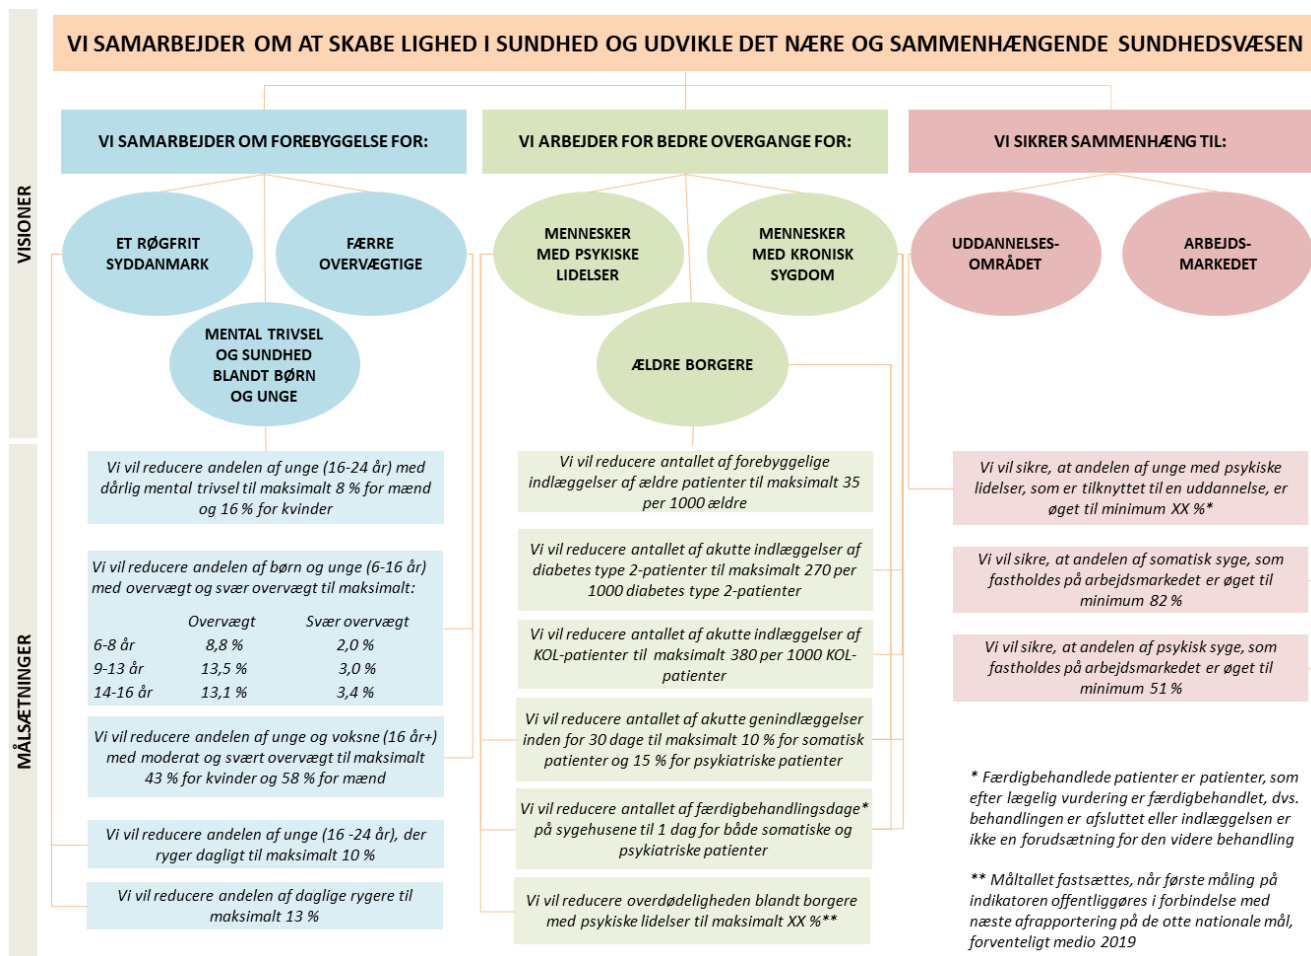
VI SAMARBEJDER OM AT SKABE LIGHED I SUNDHED OG UDVIKLE DET NÆRE OG SAMMENHÆNGENDE SUNDHEDSVÆSEN

VISIONER

VI SAMARBEJDER OM FOREBYGGELSE FOR:

VI ARBEJDER FOR BEDRE OVERGANGE FOR:

VI SIKRER SAMMENHÆNG TIL:

ET RØGFRIT SYDDANMARK

FÆRRE OVERVÆGTIGE

MENTAL TRIVSEL OG SUNDHED BLANDT BØRN OG UNGE

MENNESKER MED PSYKISKE LIDELSER

MENNESKER MED KRONISK SYGDOM

ÆLDRE BORGERE

UDDANNELSES-OMRÅDET

ARBEJDS-MARKEDET

MÅLSÆTNINGER

Vi vil reducere andelen af unge (16-24 år) med dårlig mental trivsel til maksimalt 8 % for mænd og 16 % for kvinder

Vi vil reducere andelen af børn og unge (6-16 år) med overvægt og svær overvægt til maksimalt:

| | Overvægt | Svær overvægt |
|---|---|---|
| 6-8 år | 8,8 % | 2,0 % |
| 9-13 år | 13,5 % | 3,0 % |
| 14-16 år | 13,1 % | 3,4 % |

Vi vil reducere andelen af unge og voksne (16 år+) med moderat og svært overvægt til maksimalt 43 % for kvinder og 58 % for mænd

Vi vil reducere andelen af unge (16 -24 år), der ryger dagligt til maksimalt 10 %

Vi vil reducere andelen af daglige rygere til maksimalt 13 %

Vi vil reducere antallet af forebyggelige indlæggelser af ældre patienter til maksimalt 35 per 1000 ældre

Vi vil reducere antallet af akutte indlæggelser af diabetes type 2-patienter til maksimalt 270 per 1000 diabetes type 2-patienter

Vi vil reducere antallet af akutte indlæggelser af KOL-patienter til maksimalt 380 per 1000 KOL-patienter

Vi vil reducere antallet af akutte genindlæggelser inden for 30 dage til maksimalt 10 % for somatisk patienter og 15 % for psykiatriske patienter

Vi vil reducere antallet af færdigbehandlingsdage* på sygehusene til 1 dag for både somatiske og psykiatriske patienter

Vi vil reducere overdødeligheden blandt borgere med psykiske lidelser til maksimalt XX %**

Vi vil sikre, at andelen af unge med psykiske lidelser, som er tilknyttet til en uddannelse, er øget til minimum XX %*

Vi vil sikre, at andelen af somatisk syge, som fastholdes på arbejdsmarkedet er øget til minimum 82 %

Vi vil sikre, at andelen af psykisk syge, som fastholdes på arbejdsmarkedet er øget til minimum 51 %

* Færdigbehandlede patienter er patienter, som efter lægelig vurdering er færdigbehandlet, dvs. behandlingen er afsluttet eller indlæggelsen er ikke en forudsætning for den videre behandling

** Måltallet fastsættes, når første måling på indikatoren offentliggøres i forbindelse med næste afrapportering på de otte nationale mål, forventeligt medio 2019